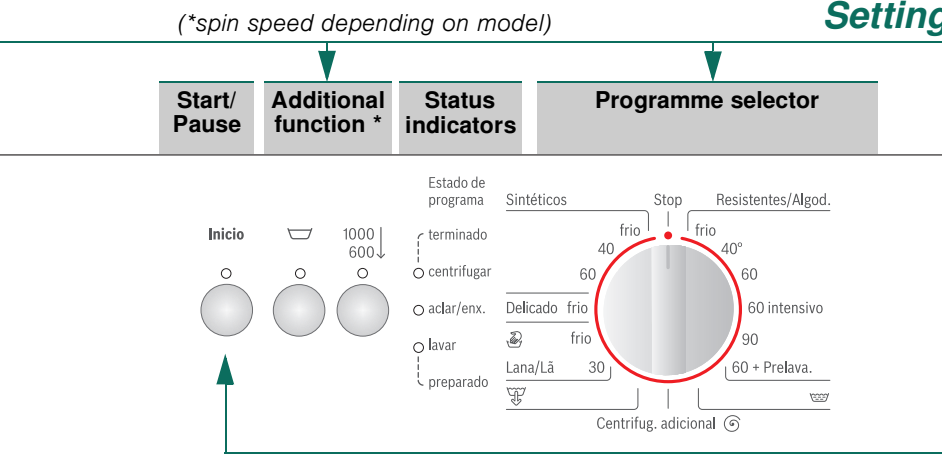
(*spin speed depending on model)

Setting

Start/ Pause

Additional function *

Status indicators

Programme selector

Estado de programa

Inicio

1000
600↓

terminado

centrifugar

aclar/enx.

lavar

preparado

Sintéticos

frio

40

60

Delicado frio

frio

Lana/Lã 30

Stop

Resistentes/Algod.

frio

40°

60

60 intensivo

90

60 + Prelava.

Centrifug. adicional